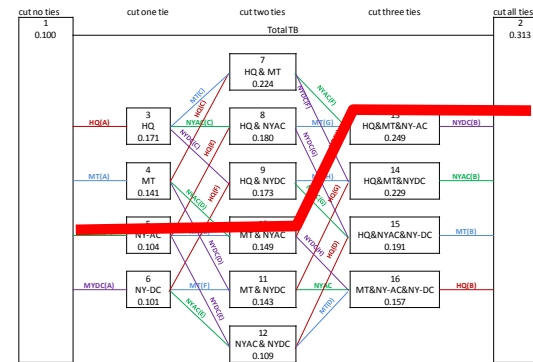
cut no ties
1
0.100

cut one tie

cut two ties

cut three ties

cut all ties
2
0.313

Total TB

HQ(A)
3
HQ
0.171

MT(A)
4
MT
0.141

5
NY-AC
0.104

MYDC(A)
6
NY-DC
0.101

7
HQ & MT
0.224

8
HQ & NYAC
0.180

9
HQ & NYDC
0.173

MT & NYAC
0.149

11
MT & NYDC
0.143

12
NYAC & NYDC
0.109

MT(C)
NYAC(C)
NYDC(C)
HQ(C)
HQ(E)
HQ(F)
NYAC(D)
NYDC(D)
NYDC(E)
NYAC(E)
MT(F)
NYAC(F)
NYDC(F)
MT(G)
NYDC(G)
HQ(G)
HQ(H)
HQ(I)
NYAC
MT(I)

13
HQ&MT&NY-AC
0.249

14
HQ&MT&NYDC
0.229

15
HQ&NYAC&NY-DC
0.191

16
MT&NY-AC&NY-DC
0.157

NYDC(B)
NYAC(B)
MT(B)
HQ(B)